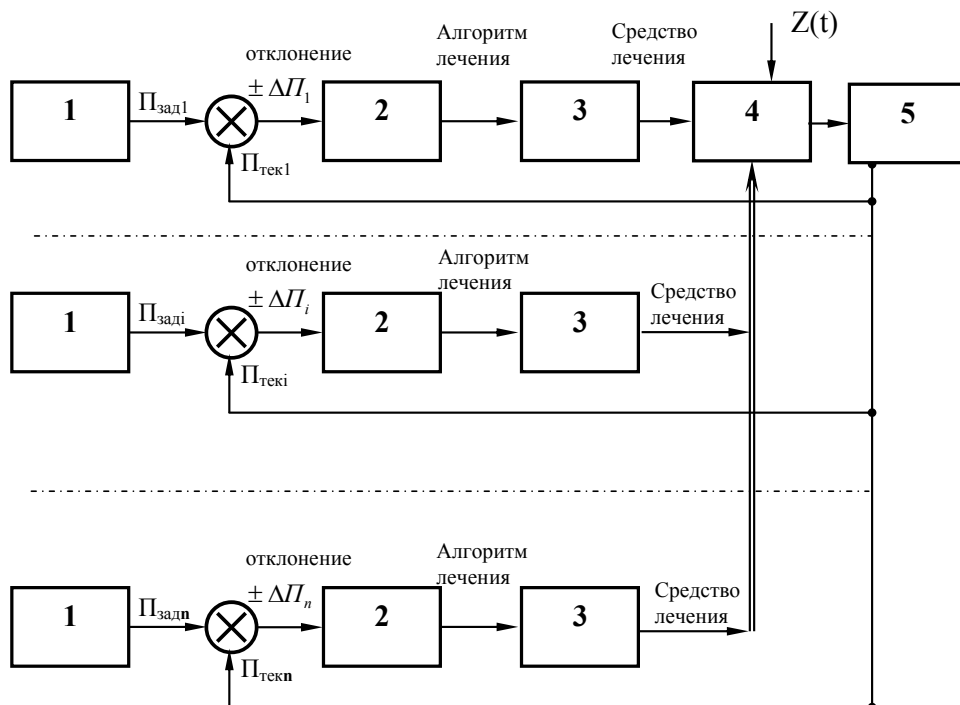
Z(t)

Алгоритм лечения

Средство лечения

отклонение

$\pm \Delta П_1$

1

$П_{зад1}$

2

3

4

5

$П_{тек1}$

отклонение

Алгоритм лечения

Средство лечения

$\pm \Delta П_i$

1

$П_{задi}$

2

3

$П_{текi}$

отклонение

Алгоритм лечения

$\pm \Delta П_n$

Средство лечения

1

$П_{зад\mathbf{n}}$

2

3

$П_{тек\mathbf{n}}$